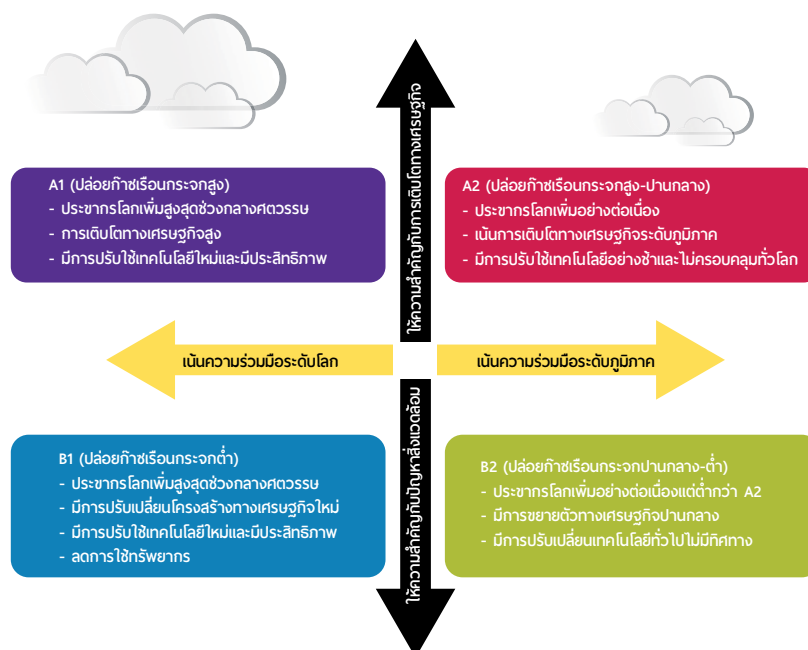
ให้ความสำคัญกับการเติบโตทางเศรษฐกิจ

A1 (ปล่อยก๊าซเรือนกระจกสูง)
- ประชากรโลกเพิ่มสูงสุดช่วงกลางศตวรรษ
- การเติบโตทางเศรษฐกิจสูง
- มีการปรับใช้เทคโนโลยีใหม่และมีประสิทธิภาพ

A2 (ปล่อยก๊าซเรือนกระจกสูง-ปานกลาง)
- ประชากรโลกเพิ่มอย่างต่อเนื่อง
- เน้นการเติบโตทางเศรษฐกิจระดับภูมิภาค
- มีการปรับใช้เทคโนโลยีอย่างช้าและไม่ครอบคลุมทั่วโลก

เน้นความร่วมมือระดับโลก

เน้นความร่วมมือระดับภูมิภาค

ให้ความสำคัญกับปัญหาสิ่งแวดล้อม

B1 (ปล่อยก๊าซเรือนกระจกต่ำ)
- ประชากรโลกเพิ่มสูงสุดช่วงกลางศตวรรษ
- มีการปรับเปลี่ยนโครงสร้างทางเศรษฐกิจใหม่
- มีการปรับใช้เทคโนโลยีใหม่และมีประสิทธิภาพ
- ลดการใช้ทรัพยากร

B2 (ปล่อยก๊าซเรือนกระจกปานกลาง-ต่ำ)
- ประชากรโลกเพิ่มอย่างต่อเนื่องแต่ต่ำกว่า A2
- มีการขยายตัวทางเศรษฐกิจปานกลาง
- มีการปรับเปลี่ยนเทคโนโลยีทั่วไปไม่มีทิศทาง